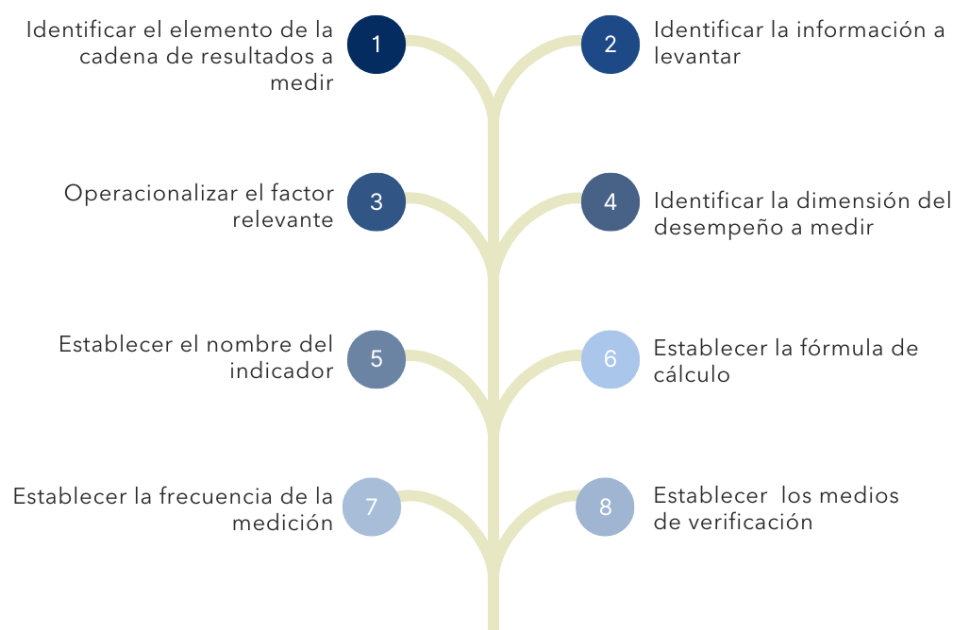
Identificar el elemento de la cadena de resultados a medir

1

2

Identificar la información a levantar

Operacionalizar el factor relevante

3

4

Identificar la dimensión del desempeño a medir

Establecer el nombre del indicador

5

6

Establecer la fórmula de cálculo

Establecer la frecuencia de la medición

7

8

Establecer  los medios de verificación